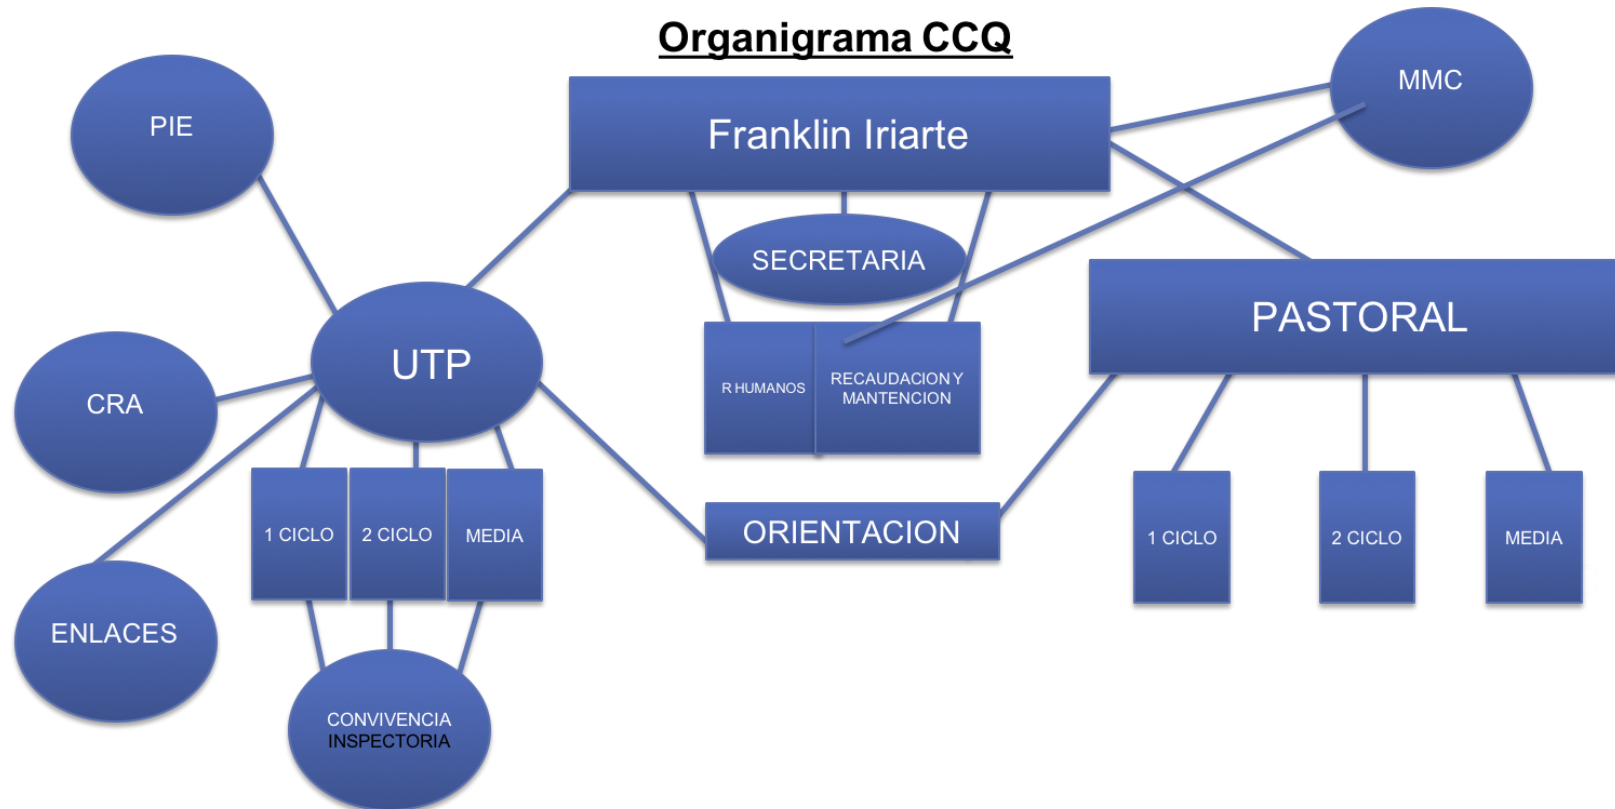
Organigrama CCQ

PIE

Franklin Iriarte

MMC

SECRETARIA

PASTORAL

CRA

UTP

R HUMANOS

RECAUDACION Y MANTENCION

1 CICLO

2 CICLO

MEDIA

ORIENTACION

1 CICLO

2 CICLO

MEDIA

ENLACES

CONVIVENCIA INSPECTORIA